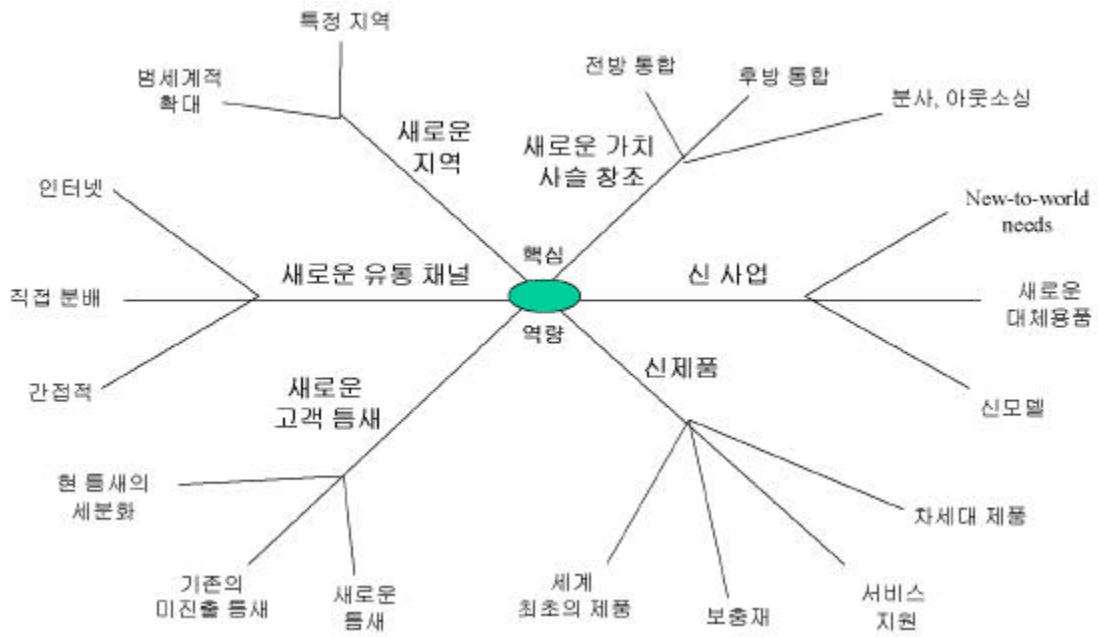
특정 지역

범세계적 확대

새로운 지역

전방 통합

후방 통합

분사, 아웃소싱

새로운 가치 사슬 창조

인터넷

직접 분배

간접적

새로운 유통 채널

핵심

역량

신 사업

New-to-world needs

새로운 대체용품

신모델

새로운 고객 틈새

신제품

현 틈새의 세분화

기존의 미진출 틈새

새로운 틈새

세계 최초의 제품

보충재

서비스 지원

차세대 제품